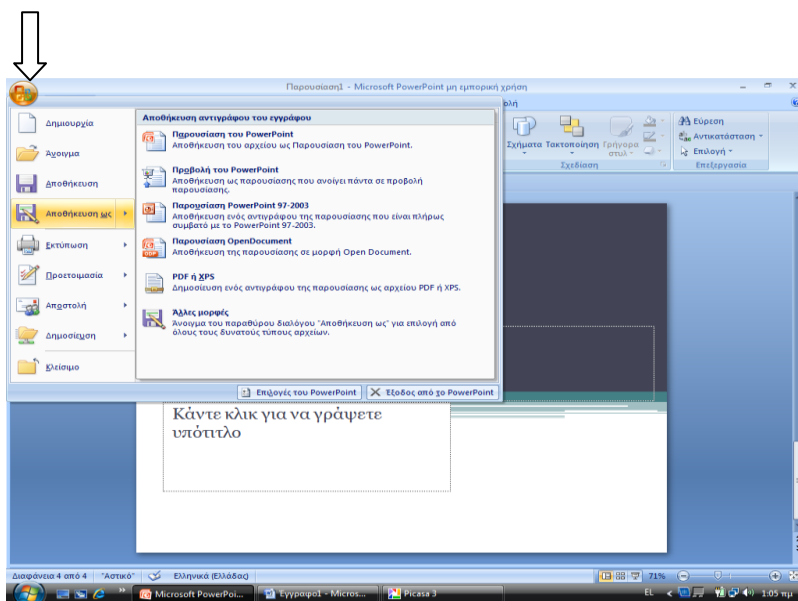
Παρουσίαση1 - Microsoft PowerPoint μη εμπορική χρήση

ολή

Σχήματα Τακτοποίηση Γρήγορα στυλ
Σχεδίαση

Εύρεση
Αντικατάσταση
Επιλογή
Επεξεργασία

Δημιουργία
Άνοιγμα
Αποθήκευση
Αποθήκευση ως
Εκτύπωση
Προετοιμασία
Αποστολή
Δημοσίευση
Κλείσιμο

Αποθήκευση αντιγράφου του εγγράφου

Παρουσίαση του PowerPoint
Αποθήκευση του αρχείου ως Παρουσίαση του PowerPoint.

Προβολή του PowerPoint
Αποθήκευση ως παρουσίασης που ανοίγει πάντα σε προβολή παρουσίασης.

Παρουσίαση PowerPoint 97-2003
Αποθήκευση ενός αντιγράφου της παρουσίασης που είναι πλήρως συμβατό με το PowerPoint 97-2003.

Παρουσίαση OpenDocument
Αποθήκευση της παρουσίασης σε μορφή Open Document.

PDF ή XPS
Δημοσίευση ενός αντιγράφου της παρουσίασης ως αρχείου PDF ή XPS.

Άλλες μορφές
Άνοιγμα του παραθύρου διαλόγου "Αποθήκευση ως" για επιλογή από όλους τους δυνατούς τύπους αρχείων.

Επιλογές του PowerPoint
Έξοδος από το PowerPoint

Κάντε κλικ για να γράψετε υπότιτλο

Διαφάνεια 4 από 4 "Αστικό" Ελληνικά (Ελλάδας) 71%

Microsoft PowerPoi... Έγγραφο1 - Micros... Picasa 3 EL 1:05 πμ